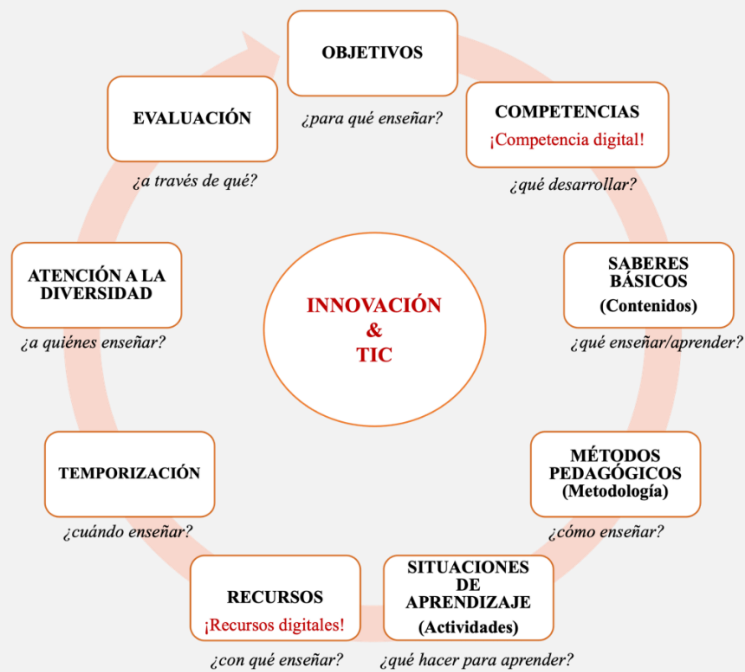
OBJETIVOS
¿para qué enseñar?

COMPETENCIAS
¡Competencia digital!
¿qué desarrollar?

SABERES BÁSICOS
(Contenidos)
¿qué enseñar/aprender?

MÉTODOS PEDAGÓGICOS
(Metodología)
¿cómo enseñar?

SITUACIONES DE APRENDIZAJE
(Actividades)
¿qué hacer para aprender?

RECURSOS
¡Recursos digitales!
¿con qué enseñar?

TEMPORIZACIÓN
¿cuándo enseñar?

ATENCIÓN A LA DIVERSIDAD
¿a quiénes enseñar?

EVALUACIÓN
¿a través de qué?

INNOVACIÓN
&
TIC